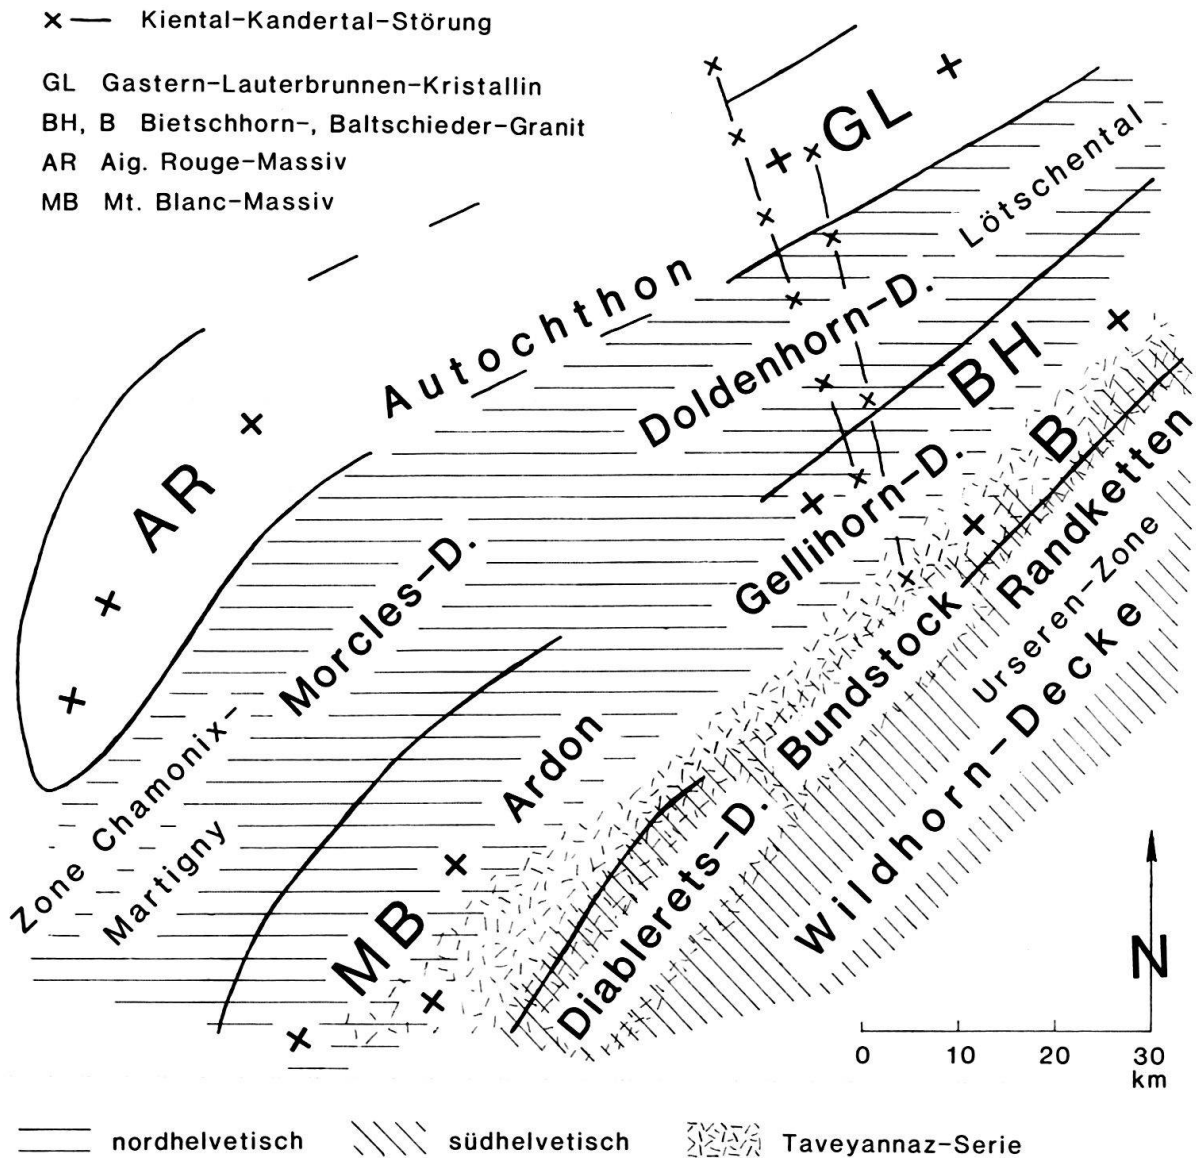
Kiental-Kandertal-Störung

GL Gastern-Lauterbrunnen-Kristallin
BH, B Bietschhorn-, Baltschieder-Granit
AR Aig. Rouge-Massiv
MB Mt. Blanc-Massiv

GL
Lötschental
Autochthon
Doldenhorn-D.
BH
AR
Gellihorn-D.
B
Randketten
Morcles-D.
Bundstock
Urseren-Zone
Zone Chamonix-
Martigny
Ardon
Diablerets-D.
Wildhorn-Decke
MB
N

0 10 20 30
km

nordhelvetisch
südhelvetisch
Taveyannaz-Serie